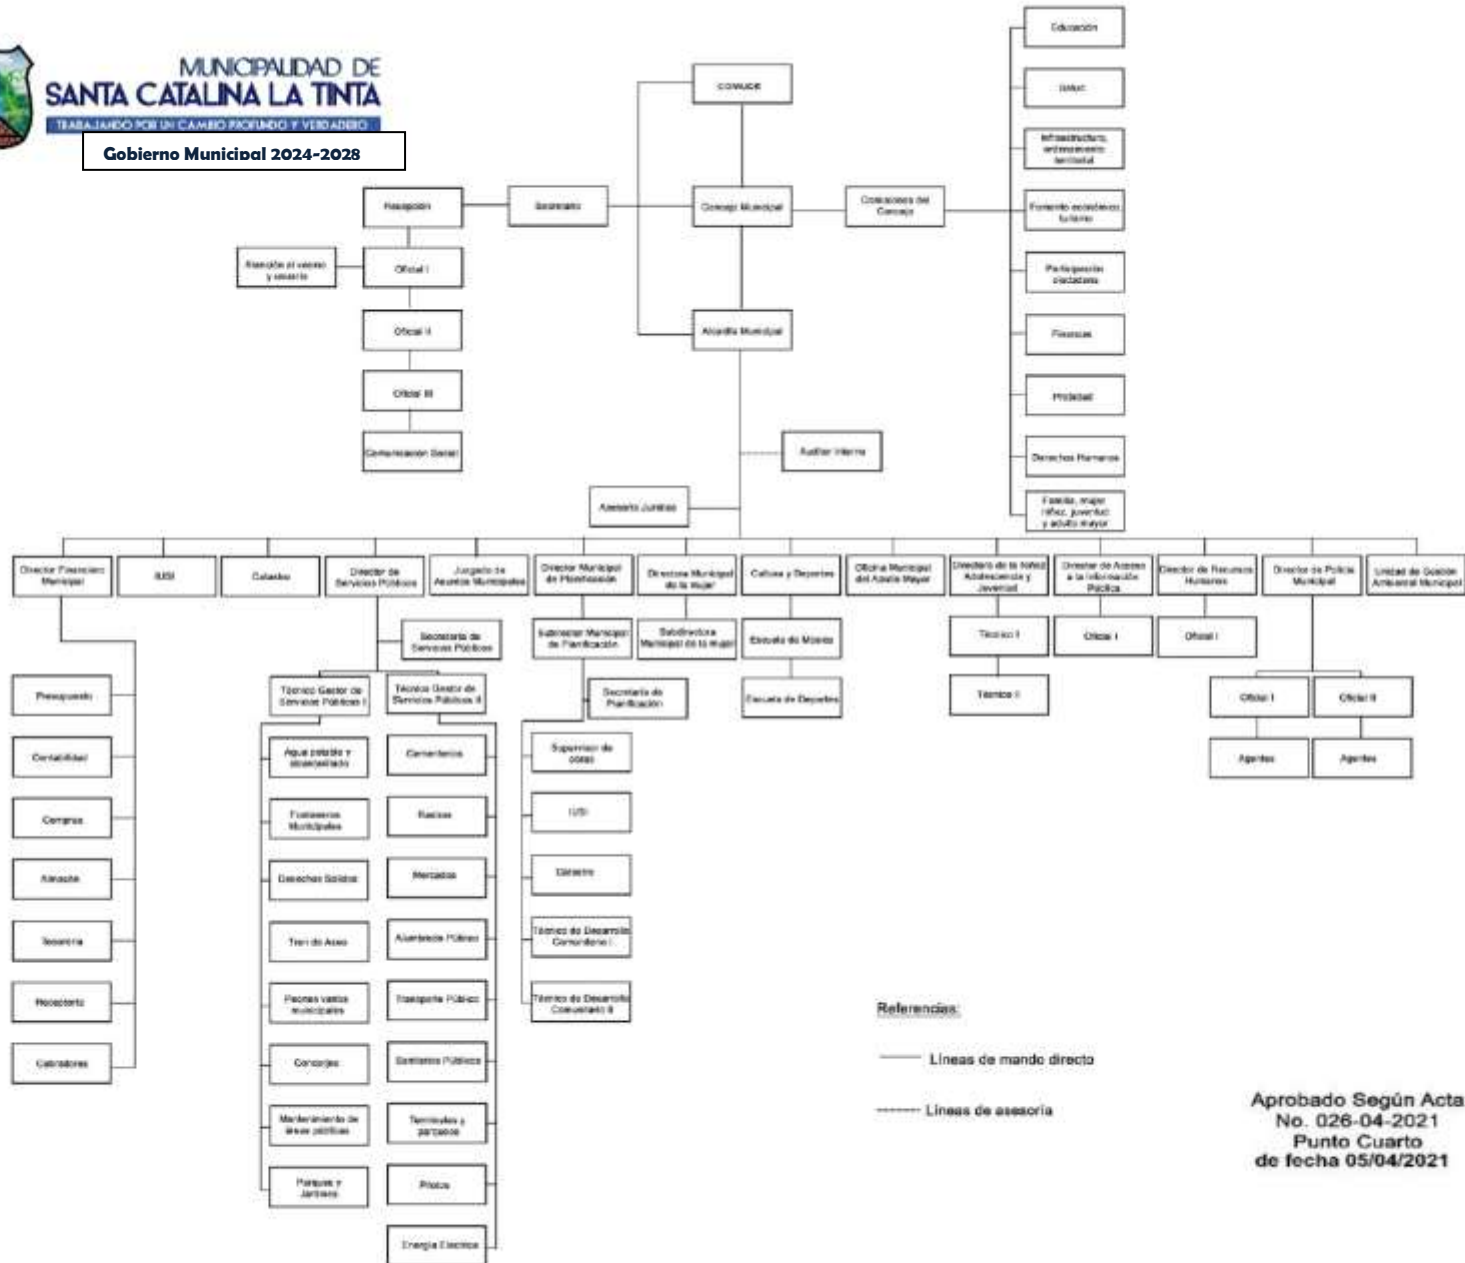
MUNICIPALIDAD DE
SANTA CATALINA LA TINTA
TRABAJANDO POR UN CAMBIO PROFUNDO Y VERDADERO
Gobierno Municipal 2024-2028

COMUDE

Educación
Salud
Infraestructura, ordenamiento territorial
Fomento económico turismo
Participación ciudadana
Finanzas
Probidad
Derechos Humanos
Familia, mujer niñez, juventud y adulto mayor

Recepción
Secretario
Concejo Municipal
Comisiones del Concejo
Atención al vecino y usuario
Oficial I
Oficial II
Oficial III
Comunicación Social
Alcaldía Municipal
Auditor Interno
Asesoría Jurídica

Director Financiero Municipal
IUSI
Catastro
Director de Servicios Públicos
Juzgado de Asuntos Municipales
Director Municipal de Planificación
Directora Municipal de la Mujer
Cultura y Deportes
Oficina Municipal del Adulto Mayor
Directora de la Niñez Adolescencia y Juventud
Director de Acceso a la Información Pública
Director de Recursos Humanos
Director de Policía Municipal
Unidad de Gestión Ambiental Municipal

Presupuesto
Contabilidad
Compras
Almacén
Tesorería
Receptoría
Cobradores

Secretaria de Servicios Públicos
Técnico Gestor de Servicios Públicos I
Técnico Gestor de Servicios Públicos II
Agua potable y alcantarillado
Fontaneros Municipales
Desechos Sólidos
Tren de Aseo
Peones varios municipales
Conserjes
Mantenimiento de áreas públicas
Parques y Jardines
Cementerios
Rastros
Mercados
Alumbrado Público
Transporte Público
Sanitarios Públicos
Terminales y parqueos
Piscina
Energía Eléctrica

Subdirector Municipal de Planificación
Secretaria de Planificación
Supervisor de obras
IUSI
Catastro
Técnico de Desarrollo Comunitario I
Técnico de Desarrollo Comunitario II

Subdirectora Municipal de la Mujer
Escuela de Música
Escuela de Deportes
Técnico I
Técnico I
Oficial I
Oficial I
Oficial I
Oficial II
Agentes
Agentes

Referencias:
Líneas de mando directo
Líneas de asesoría

Aprobado Según Acta No. 026-04-2021 Punto Cuarto de fecha 05/04/2021